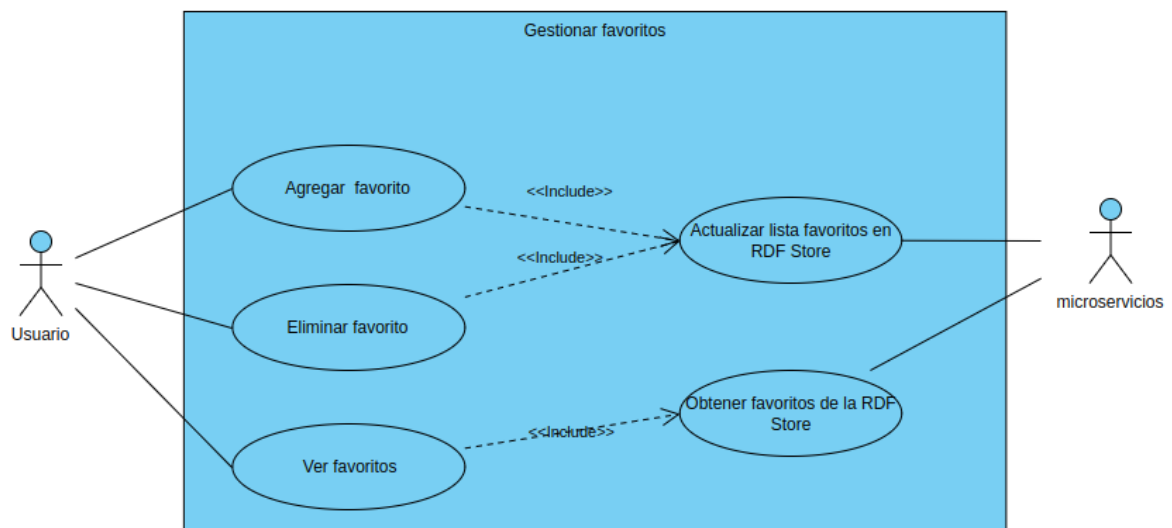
Gestionar favoritos

Usuario

Agregar favorito

<<Include>>

Actualizar lista favoritos en RDF Store

<<Include>>

Eliminar favorito

microservicios

Obtener favoritos de la RDF Store

<<Include>>

Ver favoritos